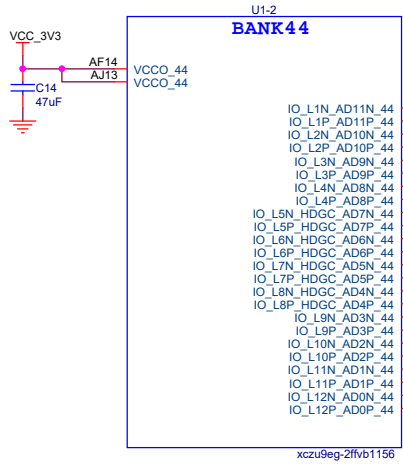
U1-2
BANK44
VCC_3V3
AF14
AJ13
VCCO_44
VCCO_44
C14
47uF
IO_L1N_AD11N_44
IO_L1P_AD11P_44
IO_L2N_AD10N_44
IO_L2P_AD10P_44
IO_L3N_AD9N_44
IO_L3P_AD9P_44
IO_L4N_AD8N_44
IO_L4P_AD8P_44
IO_L5N_HDGC_AD7N_44
IO_L5P_HDGC_AD7P_44
IO_L6N_HDGC_AD6N_44
IO_L6P_HDGC_AD6P_44
IO_L7N_HDGC_AD5N_44
IO_L7P_HDGC_AD5P_44
IO_L8N_HDGC_AD4N_44
IO_L8P_HDGC_AD4P_44
IO_L9N_AD3N_44
IO_L9P_AD3P_44
IO_L10N_AD2N_44
IO_L10P_AD2P_44
IO_L11N_AD1N_44
IO_L11P_AD1P_44
IO_L12N_AD0N_44
IO_L12P_AD0P_44
xczu9eg-2ffvb1156